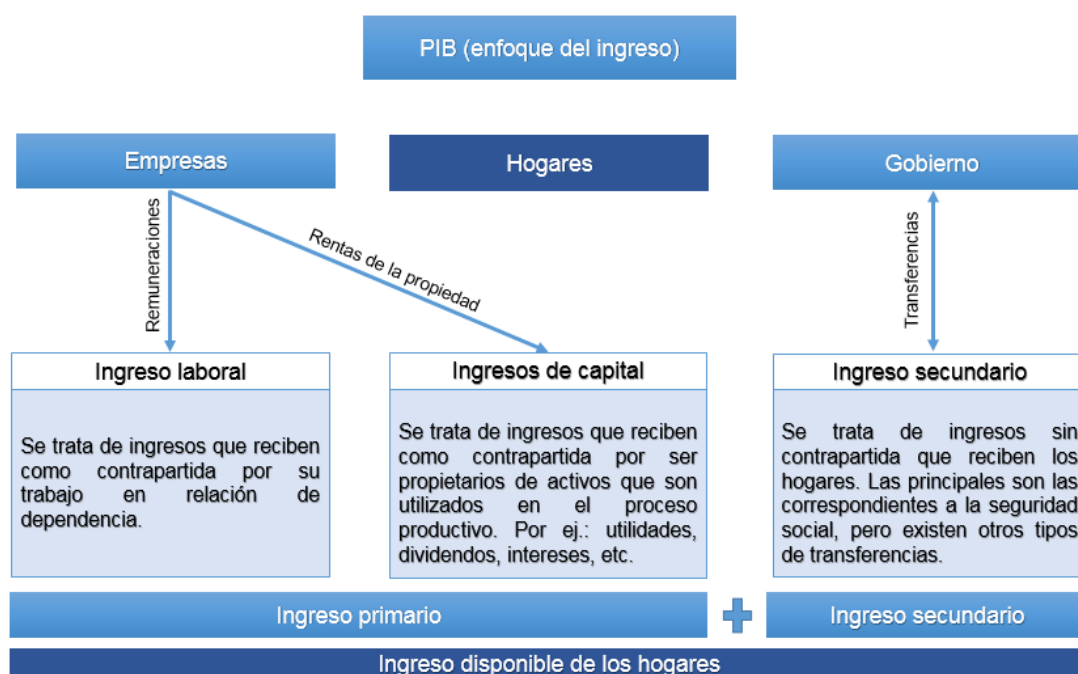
PIB (enfoque del ingreso)

Empresas

Hogares

Gobierno

Remuneraciones

Rentas de la propiedad

Transferencias

Ingreso laboral

Se trata de ingresos que reciben como contrapartida por su trabajo en relación de dependencia.

Ingresos de capital

Se trata de ingresos que reciben como contrapartida por ser propietarios de activos que son utilizados en el proceso productivo. Por ej.: utilidades, dividendos, intereses, etc.

Ingreso secundario

Se trata de ingresos sin contrapartida que reciben los hogares. Las principales son las correspondientes a la seguridad social, pero existen otros tipos de transferencias.

Ingreso primario

Ingreso secundario

Ingreso disponible de los hogares